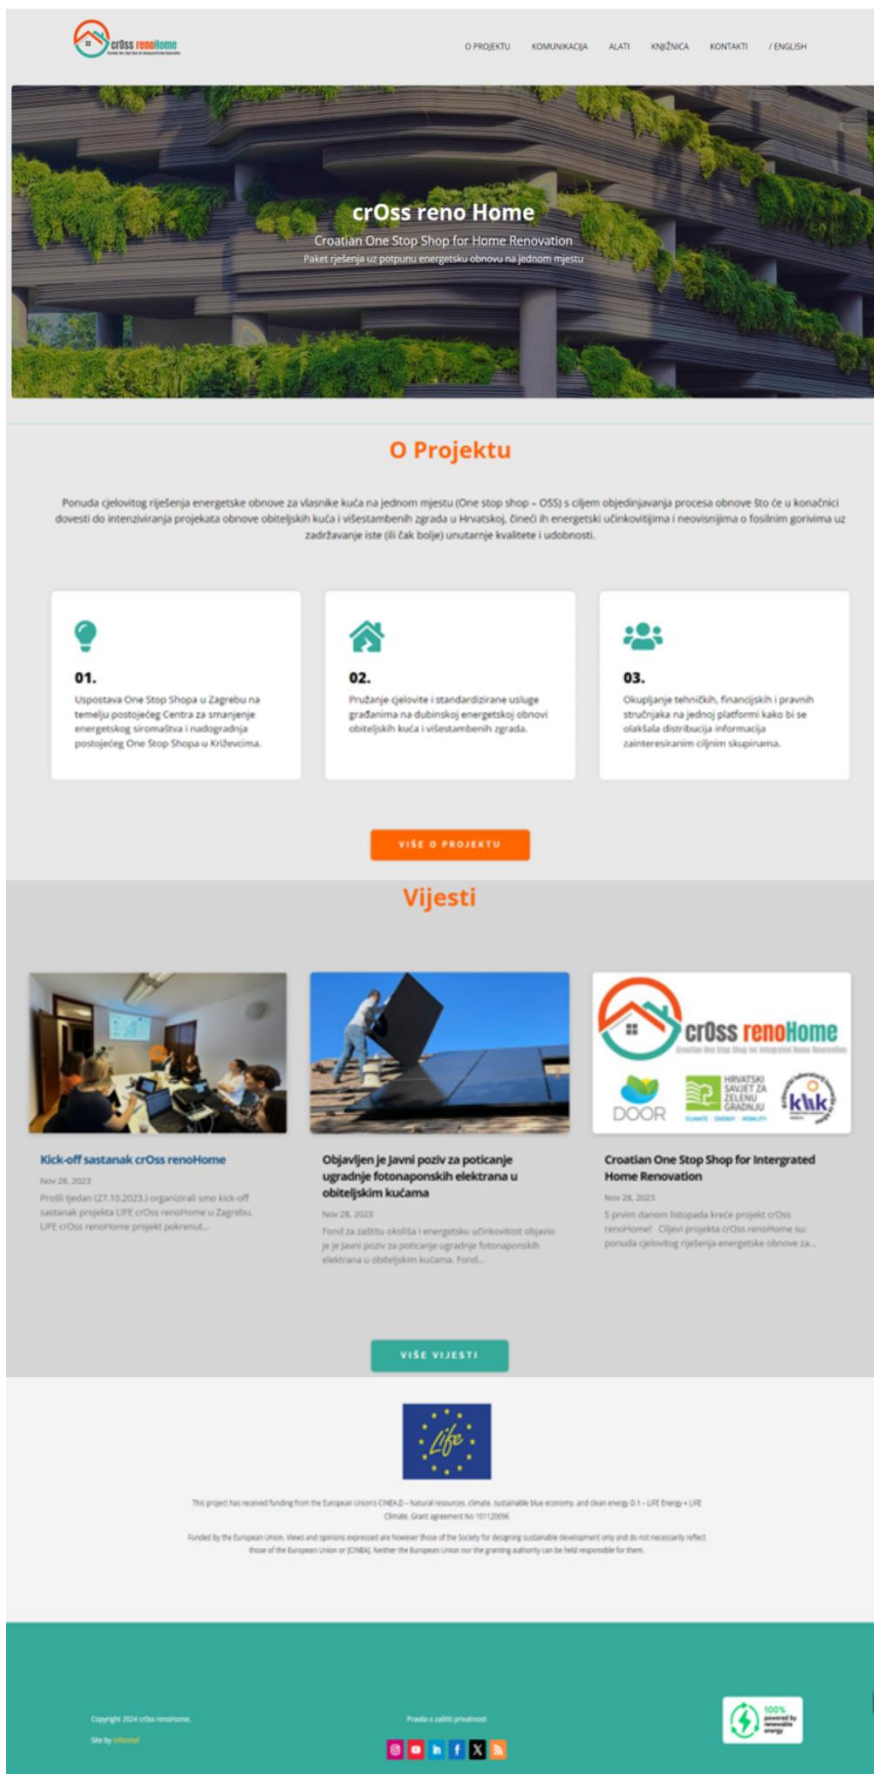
crOss renoHome

O PROJEKTU KOMUNIKACIJA ALATI KNJIŽNICA KONTAKTI / ENGLISH

crOss reno Home

Croatian One Stop Shop for Home Renovation

Paket rješenja uz potpunu energetsku obnovu na jednom mjestu

O Projektu

Ponuda cjelovitog riješenja energetske obnove za vlasnike kuća na jednom mjestu (One stop shop – OSS) s ciljem objedinjavanja procesa obnove što će u konačnici dovesti do intenziviranja projekata obnove obiteljskih kuća i višestambenih zgrada u Hrvatskoj, čineći ih energetski učinkovitijima i neovisnijima o fosilnim gorivima uz zadržavanje iste (ili čak bolje) unutarnje kvalitete i udobnosti.

01.
Uspostava One Stop Shopa u Zagrebu na temelju postojećeg Centra za smanjenje energetskog siromaštva i nadogradnja postojećeg One Stop Shopa u Križevcima.

02.
Pružanje cjelovite i standardizirane usluge građanima na dubinskoj energetskoj obnovi obiteljskih kuća i višestambenih zgrada.

03.
Okupljanje tehničkih, financijskih i pravnih stručnjaka na jednoj platformi kako bi se olakšala distribucija informacija zainteresiranim ciljnim skupinama.

VIŠE O PROJEKTU

Vijesti

Kick-off sastanak crOss renoHome
Nov 28, 2023
Prošli tjedan (27.10.2023.) organizirali smo kick-off sastanak projekta LIFE crOss renoHome u Zagrebu. LIFE crOss renoHome projekt pokrenut...

Objavljen je Javni poziv za poticanje ugradnje fotonaponskih elektrana u obiteljskim kućama
Nov 28, 2023
Fond za zaštitu okoliša i energetsku učinkovitost objavio je je Javni poziv za poticanje ugradnje fotonaponskih elektrana u obiteljskim kućama. Fond...

crOss renoHome
DOOR
HRVATSKI SAVJET ZA ZELENU GRADNJU
klik

Croatian One Stop Shop for Intergrated Home Renovation
Nov 28, 2023
S prvim danom listopada kreće projekt crOss renoHome! Ciljevi projekta crOss renoHome su: ponuda cjelovitog rješenja energetske obnove za...

VIŠE VIJESTI

Life

This project has received funding from the European Union's CINEA D – Natural resources, climate, sustainable blue economy, and clean energy D.1 – LIFE Energy + LIFE Climate. Grant agreement No 101120096

Funded by the European Union. Views and opinions expressed are however those of the Society for designing sustainable development only and do not necessarily reflect those of the European Union or [CINEA]. Neither the European Union nor the granting authority can be held responsible for them.

Copyright 2024 crOss renoHome.
Site by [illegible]

Pravila o zaštiti privatnosti

100% powered by renewable energy